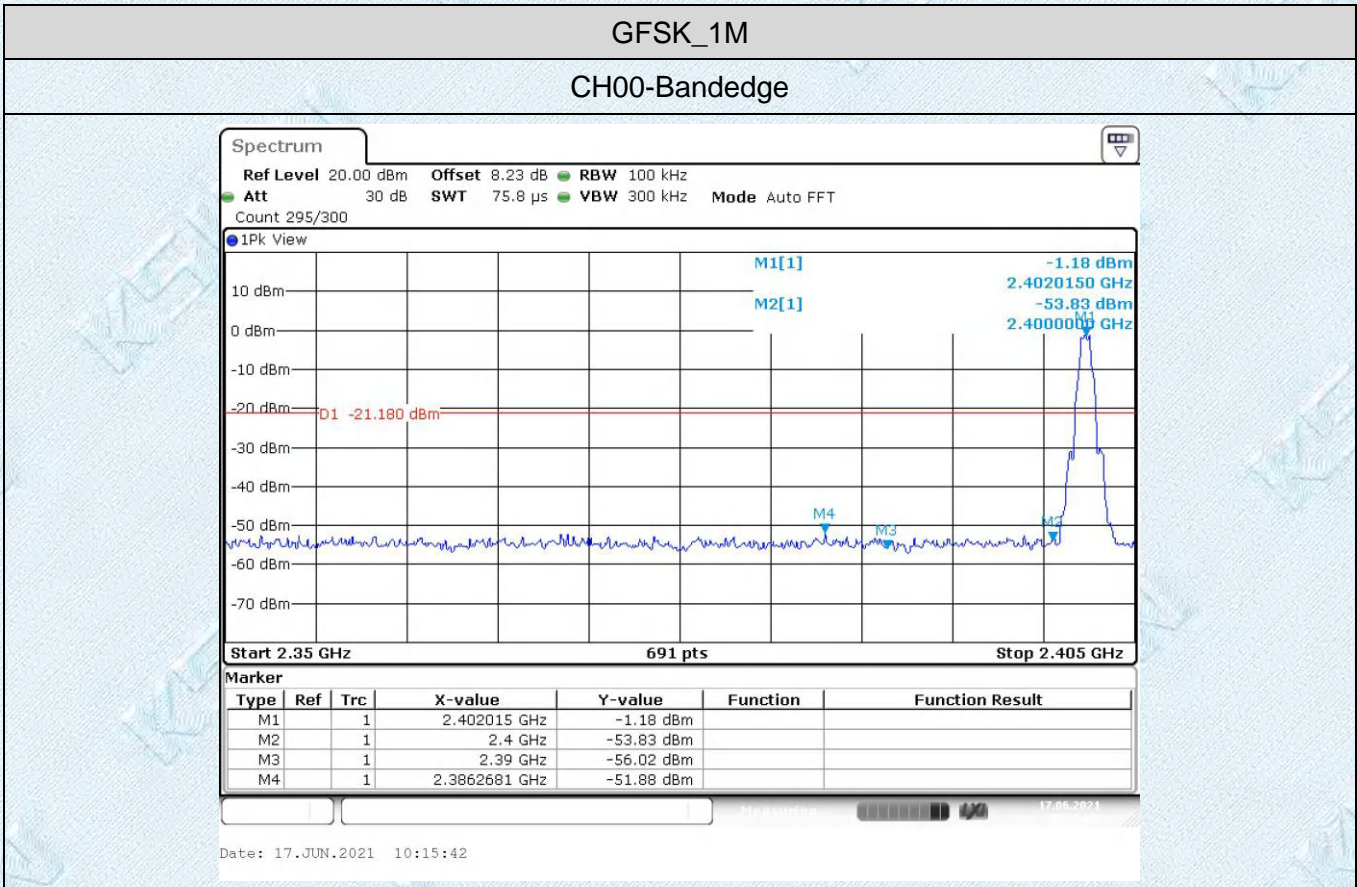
GFSK_1M

CH00-Bandedge

Spectrum

Ref Level 20.00 dBm Offset 8.23 dB RBW 100 kHz
Att 30 dB SWT 75.8 µs VBW 300 kHz Mode Auto FFT
Count 295/300

1Pk View

M1[1] -1.18 dBm
2.4020150 GHz
M2[1] -53.83 dBm
2.4000000 GHz

10 dBm
0 dBm
-10 dBm
-20 dBm
D1 -21.180 dBm
-30 dBm
-40 dBm
-50 dBm
-60 dBm
-70 dBm

M1
M2
M3
M4

Start 2.35 GHz 691 pts Stop 2.405 GHz

Marker

| Type | Ref | Trc | X-value | Y-value | Function | Function Result |
|---|---|---|---|---|---|---|
| M1 | | 1 | 2.402015 GHz | -1.18 dBm | | |
| M2 | | 1 | 2.4 GHz | -53.83 dBm | | |
| M3 | | 1 | 2.39 GHz | -56.02 dBm | | |
| M4 | | 1 | 2.3862681 GHz | -51.88 dBm | | |

17.06.2021

Date: 17.JUN.2021 10:15:42